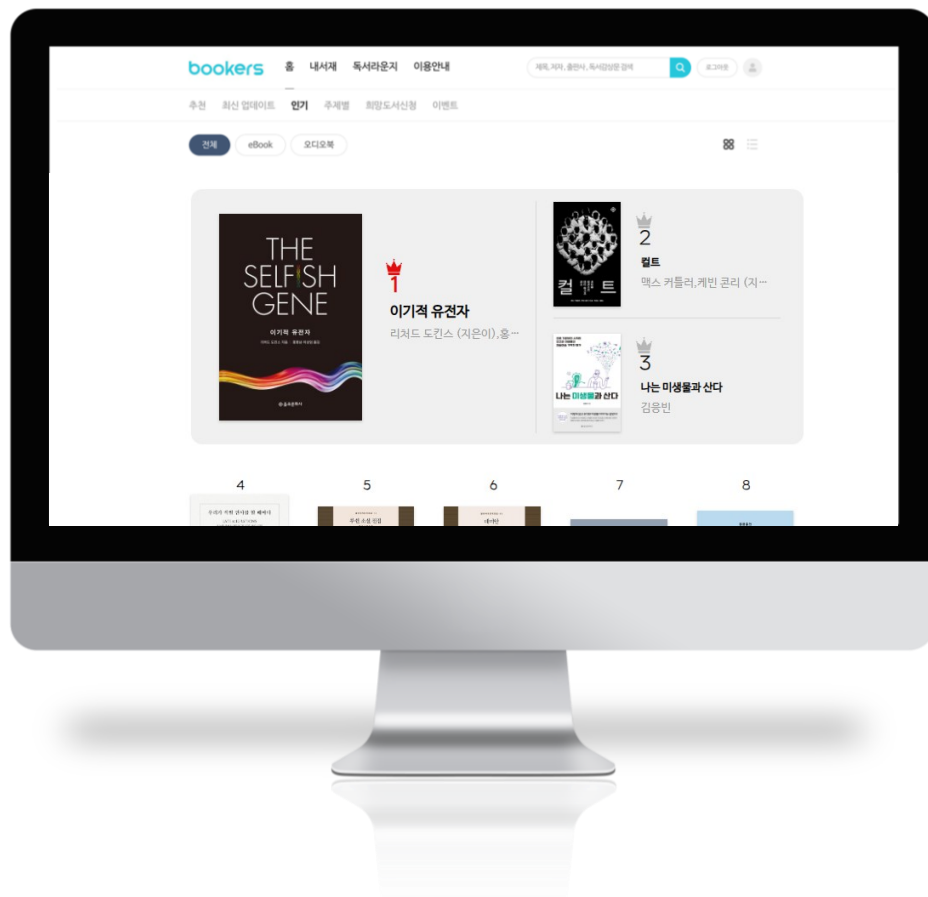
bookers 홈 내서재 독서라운지 이용안내

제목, 저자, 출판사, 독서감상문 검색

로그아웃

추천 최신 업데이트 인기 주제별 희망도서신청 이벤트

전체 eBook 오디오북

THE SELFISH GENE

이기적 유전자

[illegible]

1

이기적 유전자

리처드 도킨스 (지은이),홍…

컬트

2

컬트

맥스 커틀러,케빈 콘리 (지…

나는 미생물과 산다

3

나는 미생물과 산다

김응빈

4

5

6

7

8